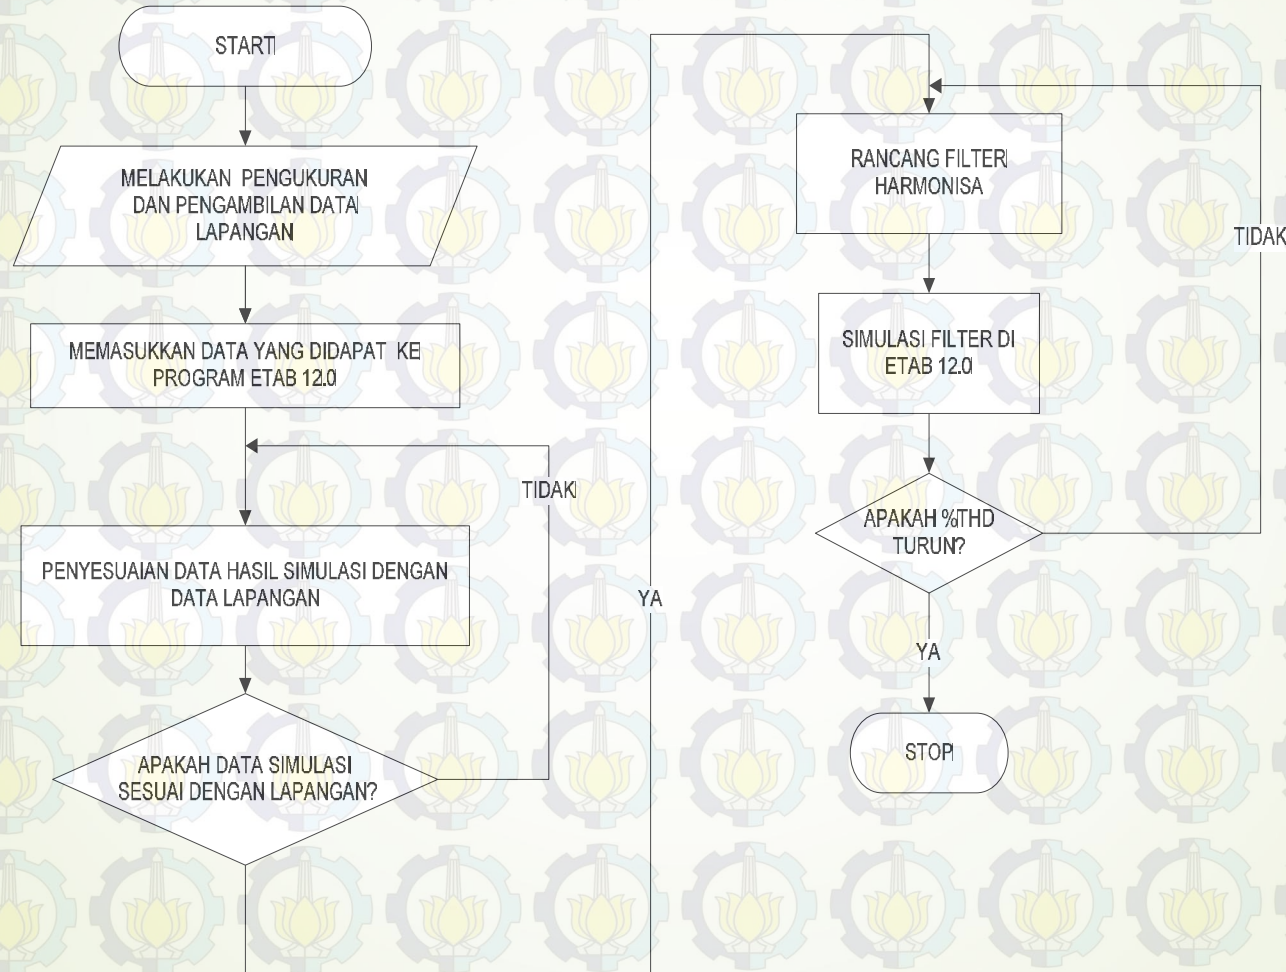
START

MELAKUKAN PENGUKURAN DAN PENGAMBILAN DATA LAPANGAN

MEMASUKKAN DATA YANG DIDAPAT KE PROGRAM ETAB 12.0

TIDAK

PENYESUAIAN DATA HASIL SIMULASI DENGAN DATA LAPANGAN

APAKAH DATA SIMULASI SESUAI DENGAN LAPANGAN?

YA

RANCANG FILTER HARMONISA

TIDAK

SIMULASI FILTER DI ETAB 12.0

APAKAH %THD TURUN?

YA

STOP